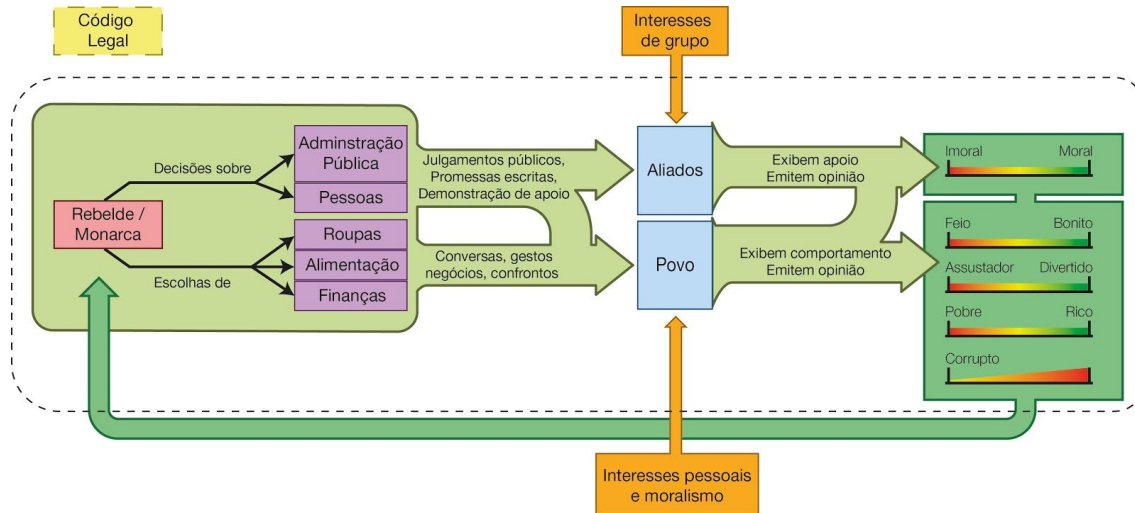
Código Legal

Interesses de grupo

Rebelde / Monarca

Decisões sobre

Escolhas de

Adminstração Pública

Pessoas

Roupas

Alimentação

Finanças

Julgamentos públicos, Promessas escritas, Demonstração de apoio

Conversas, gestos negócios, confrontos

Aliados

Povo

Exibem apoio Emitem opinião

Exibem comportamento Emitem opinião

Imoral

Moral

Feio

Bonito

Assustador

Divertido

Pobre

Rico

Corrupto

Interesses pessoais e moralismo